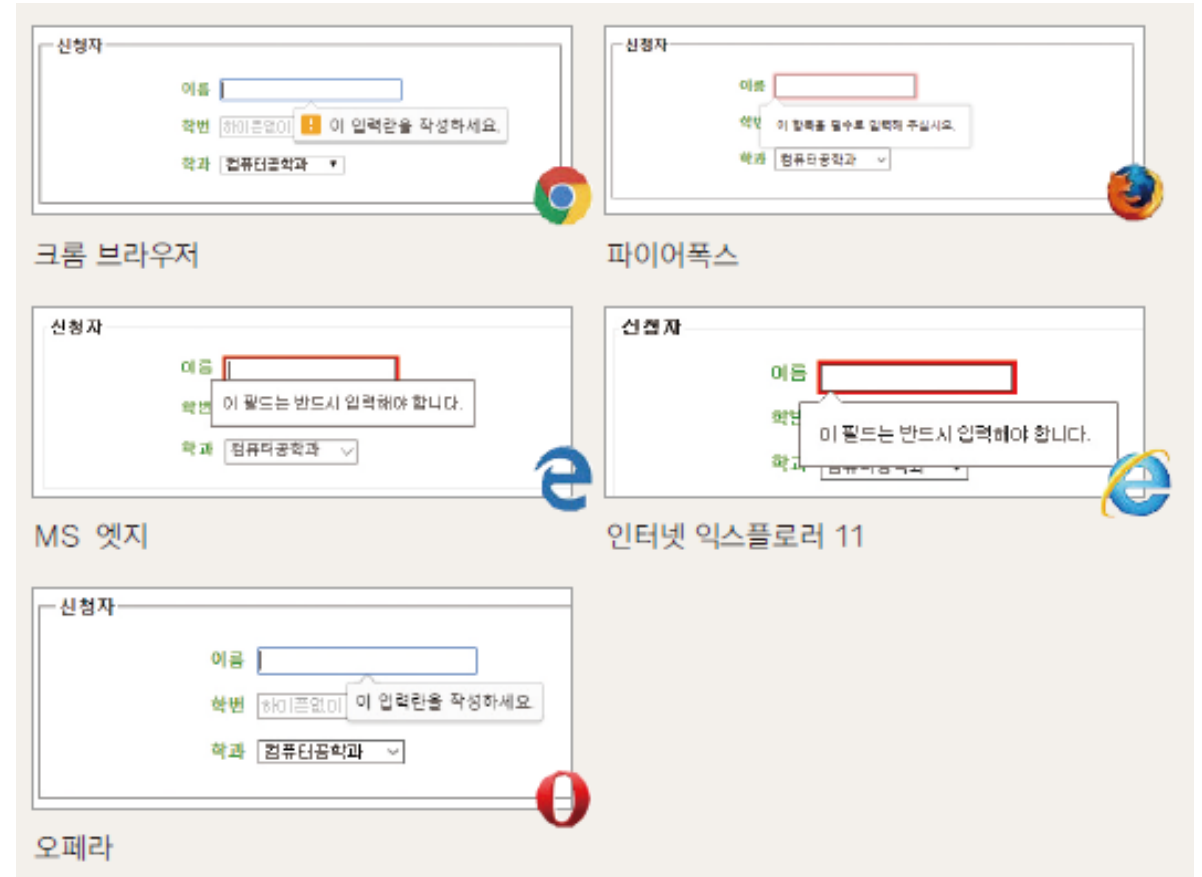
신청자

이름

학번 하이픈없이

! 이 입력란을 작성하세요.

학과 컴퓨터공학과 ▼

크롬 브라우저

신청자

이름

학번

이 항목을 필수로 입력해 주십시오.

학과 컴퓨터공학과

파이어폭스

신청자

이름

학번

이 필드는 반드시 입력해야 합니다.

학과 컴퓨터공학과

MS 엣지

신청자

이름

학번

이 필드는 반드시 입력해야 합니다.

학과 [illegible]

인터넷 익스플로러 11

신청자

이름

학번 하이픈없이

이 입력란을 작성하세요.

학과 컴퓨터공학과

오페라